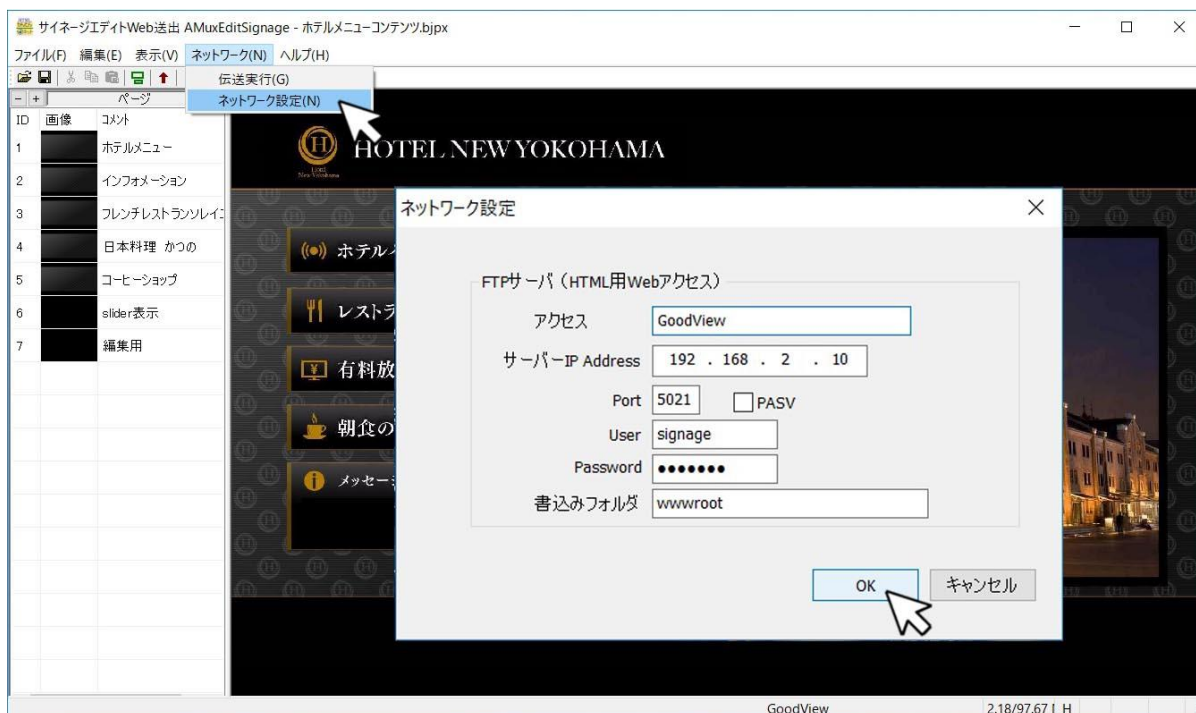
サイネージエディトWeb送出 AMuxEditSignage - ホテルメニューコンテンツ.bjpx

ファイル(F) 編集(E) 表示(V) ネットワーク(N) ヘルプ(H)

伝送実行(G)
ネットワーク設定(N)

- + ページ
ID 画像 コメント
1 ホテルメニュー
2 インフォメーション
3 フレンチレストランソレイユ
4 日本料理 かつの
5 コーヒーショップ
6 slider表示
7 編集用

HOTEL NEW YOKOHAMA

ホテル
レストラ
有料放
朝食の
メッセージ

ネットワーク設定

FTPサーバ（HTML用Webアクセス）
アクセス GoodView
サーバーIP Address 192 . 168 . 2 . 10
Port 5021 PASV
User signage
Password •••••••
書込みフォルダ wwwroot

OK キャンセル

GoodView 2.18/97.67 | H